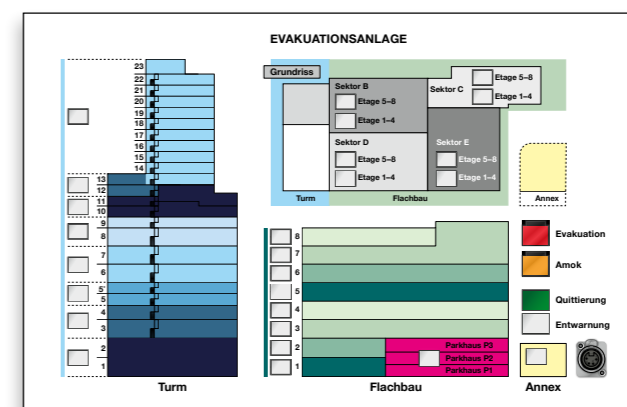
EVAKUATIONSANLAGE

23
22
21
20
19
18
17
16
15
14
13
12
11
10
9
8
7
6
5'
5
4
3
2
1

Turm

Grundriss

Sektor B
Etage 5–8
Etage 1–4

Sektor C
Etage 5–8
Etage 1–4

Sektor D
Etage 5–8
Etage 1–4

Sektor E
Etage 5–8
Etage 1–4

Turm
Flachbau
Annex

8
7
6
5
4
3
2
1

Parkhaus P3
Parkhaus P2
Parkhaus P1

Flachbau

Evakuation
Amok
Quittierung
Entwarnung

Annex